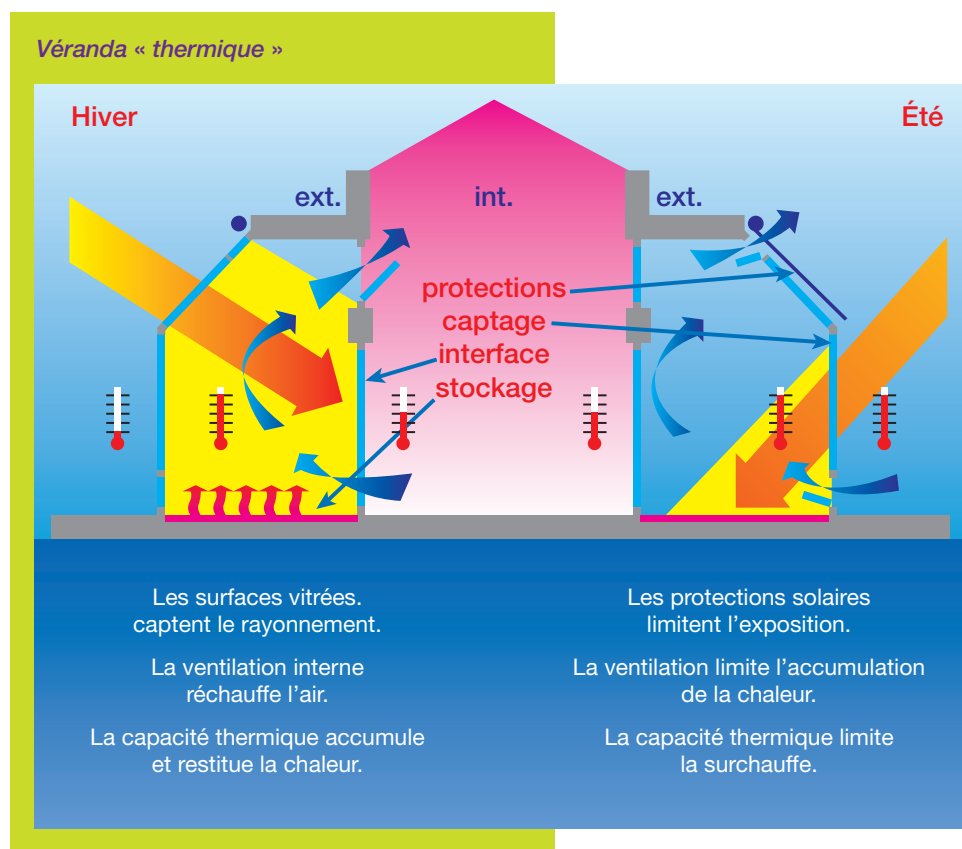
Véranda « thermique »

Hiver

Été

ext.

int.

ext.

protections
captage
interface
stockage

Les surfaces vitrées. captent le rayonnement.

La ventilation interne réchauffe l’air.

La capacité thermique accumule et restitue la chaleur.

Les protections solaires limitent l’exposition.

La ventilation limite l’accumulation de la chaleur.

La capacité thermique limite la surchauffe.